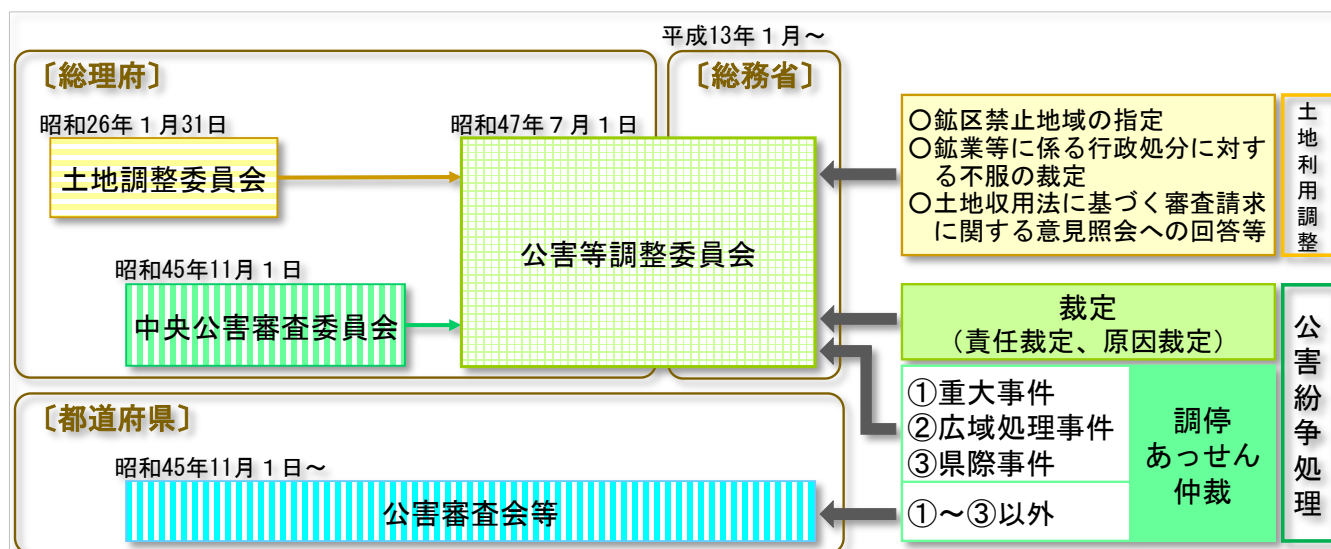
平成13年１月～

〔総理府〕

〔総務省〕

昭和26年１月31日

土地調整委員会

昭和47年７月１日

公害等調整委員会

昭和45年11月１日

中央公害審査委員会

〇鉱区禁止地域の指定
〇鉱業等に係る行政処分に対する不服の裁定
〇土地収用法に基づく審査請求に関する意見照会への回答等

土地利用調整

裁定
（責任裁定、原因裁定）

公害紛争処理

①重大事件
②広域処理事件
③県際事件

調停
あっせん
仲裁

〔都道府県〕

昭和45年11月１日～

公害審査会等

①～③以外